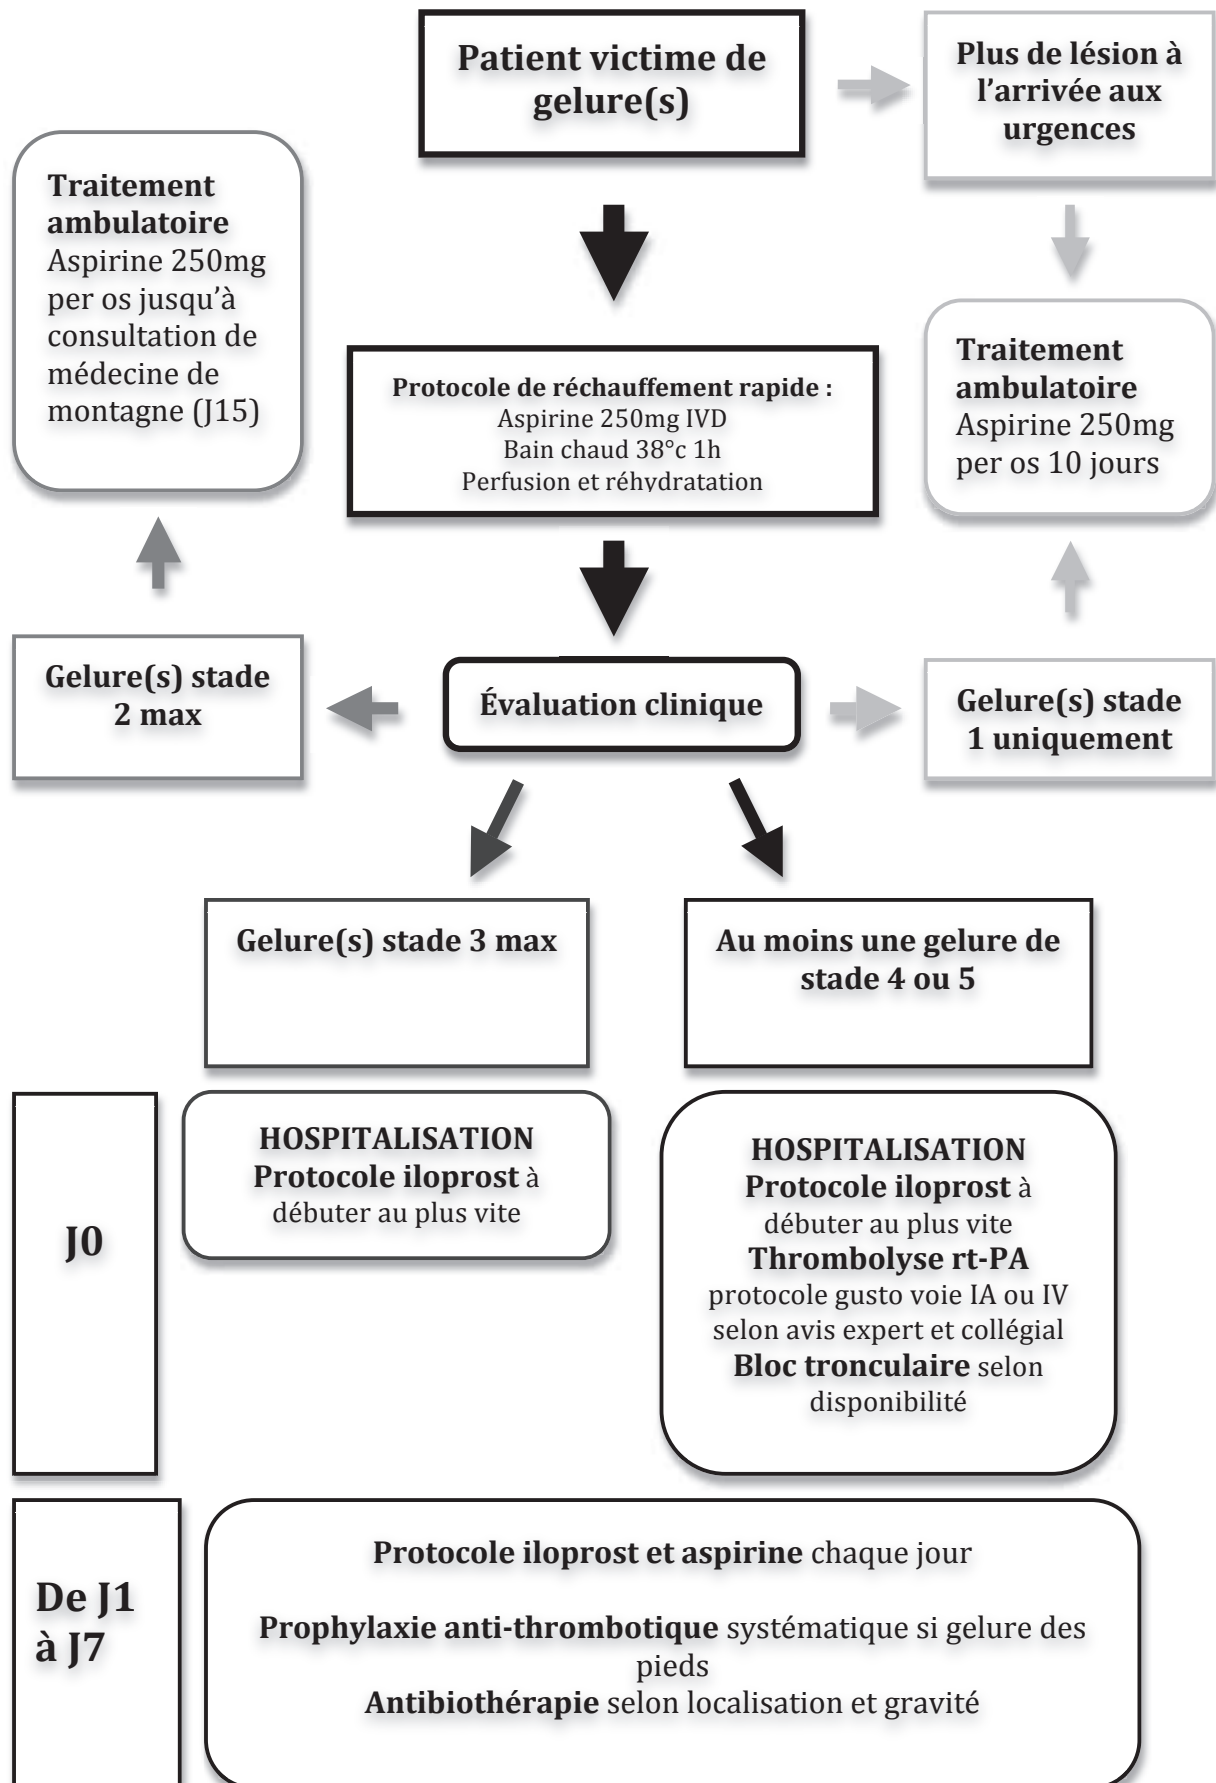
Patient victime de gelure(s)

Plus de lésion à l'arrivée aux urgences

Traitement ambulatoire
Aspirine 250mg per os jusqu'à consultation de médecine de montagne (J15)

Protocole de réchauffement rapide :
Aspirine 250mg IVD
Bain chaud 38°c 1h
Perfusion et réhydratation

Traitement ambulatoire
Aspirine 250mg per os 10 jours

Gelure(s) stade 2 max

Évaluation clinique

Gelure(s) stade 1 uniquement

Gelure(s) stade 3 max

Au moins une gelure de stade 4 ou 5

J0

HOSPITALISATION
Protocole iloprost à débuter au plus vite

HOSPITALISATION
Protocole iloprost à débuter au plus vite
Thrombolyse rt-PA protocole gusto voie IA ou IV selon avis expert et collégial
Bloc tronculaire selon disponibilité

De J1 à J7

Protocole iloprost et aspirine chaque jour

Prophylaxie anti-thrombotique systématique si gelure des pieds
Antibiothérapie selon localisation et gravité